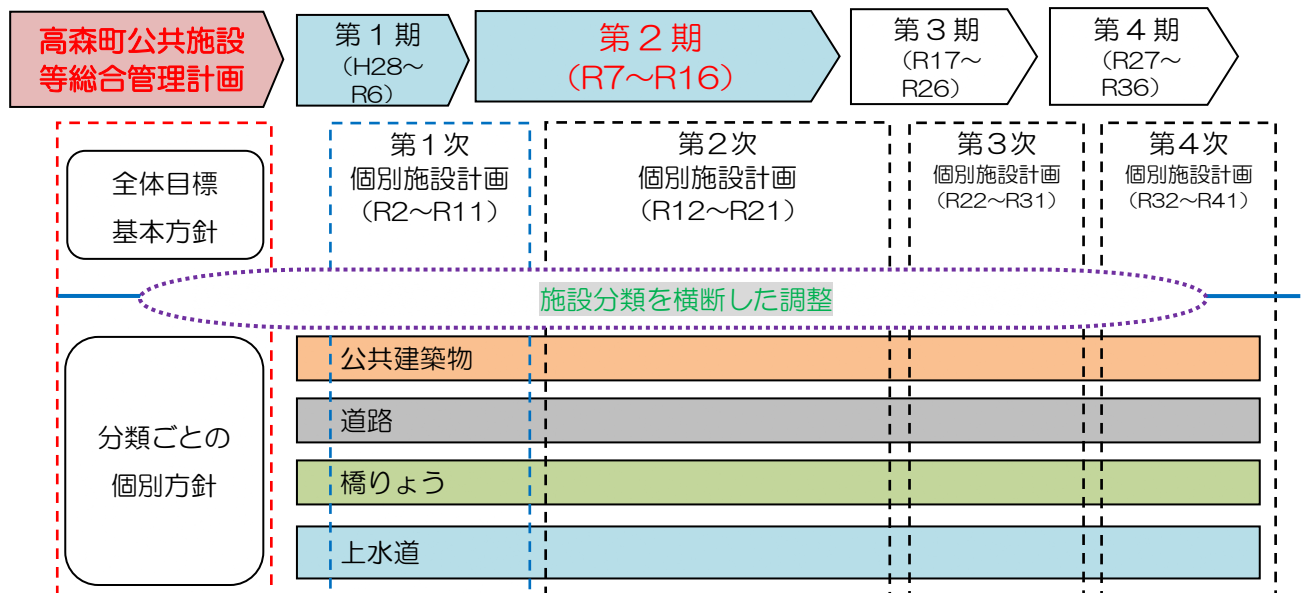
高森町公共施設等総合管理計画

第１期（H28～R6）

第２期（R7～R16）

第３期（R17～R26）

第４期（R27～R36）

全体目標
基本方針

第１次
個別施設計画
（R2～R11）

第２次
個別施設計画
（R12～R21）

第３次
個別施設計画
（R22～R31）

第４次
個別施設計画
（R32～R41）

施設分類を横断した調整

分類ごとの
個別方針

公共建築物

道路

橋りょう

上水道